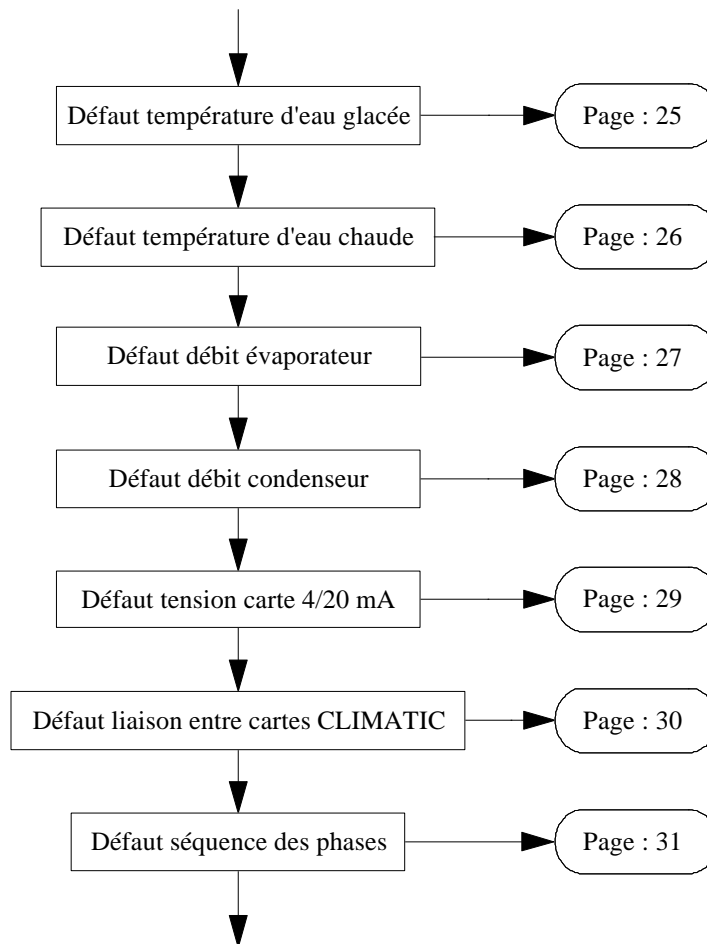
Défaut température d'eau glacée

Page : 25

Défaut température d'eau chaude

Page : 26

Défaut débit évaporateur

Page : 27

Défaut débit condenseur

Page : 28

Défaut tension carte 4/20 mA

Page : 29

Défaut liaison entre cartes CLIMATIC

Page : 30

Défaut séquence des phases

Page : 31